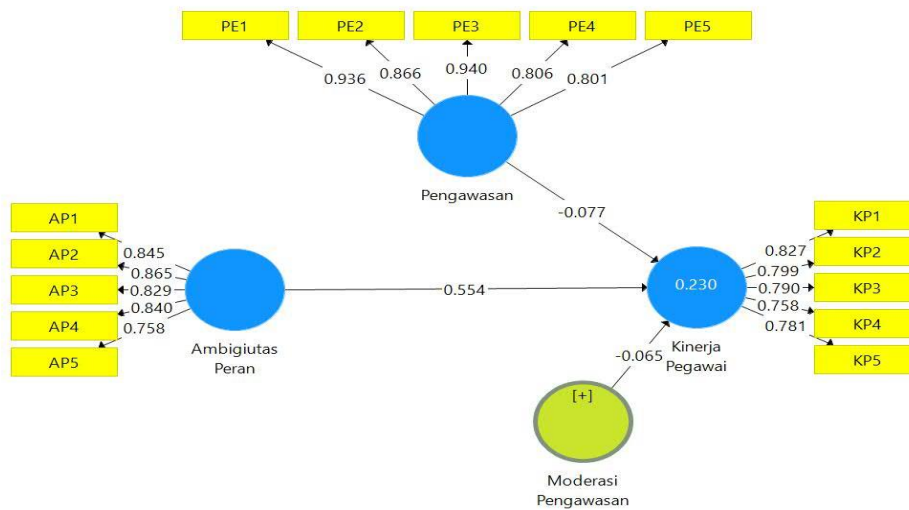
PE1
PE2
PE3
PE4
PE5
0.936
0.866
0.940
0.806
0.801
Pengawasan
-0.077
AP1
AP2
AP3
AP4
AP5
0.845
0.865
0.829
0.840
0.758
Ambigiutas Peran
0.554
0.230
Kinerja Pegawai
KP1
KP2
KP3
KP4
KP5
0.827
0.799
0.790
0.758
0.781
-0.065
[+]
Moderasi Pengawasan